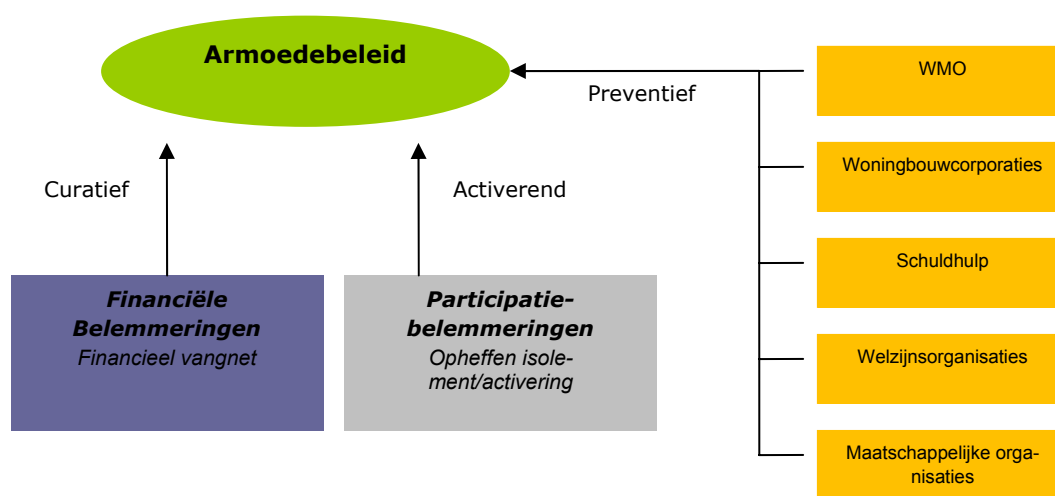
Armoedebeleid

Preventief

WMO

Woningbouwcorporaties

Schuldhulp

Welzijnsorganisaties

Maatschappelijke organisaties

Curatief

Activerend

Financiële Belemmeringen
Financieel vangnet

Participatiebelemmeringen
Opheffen isolement/activering